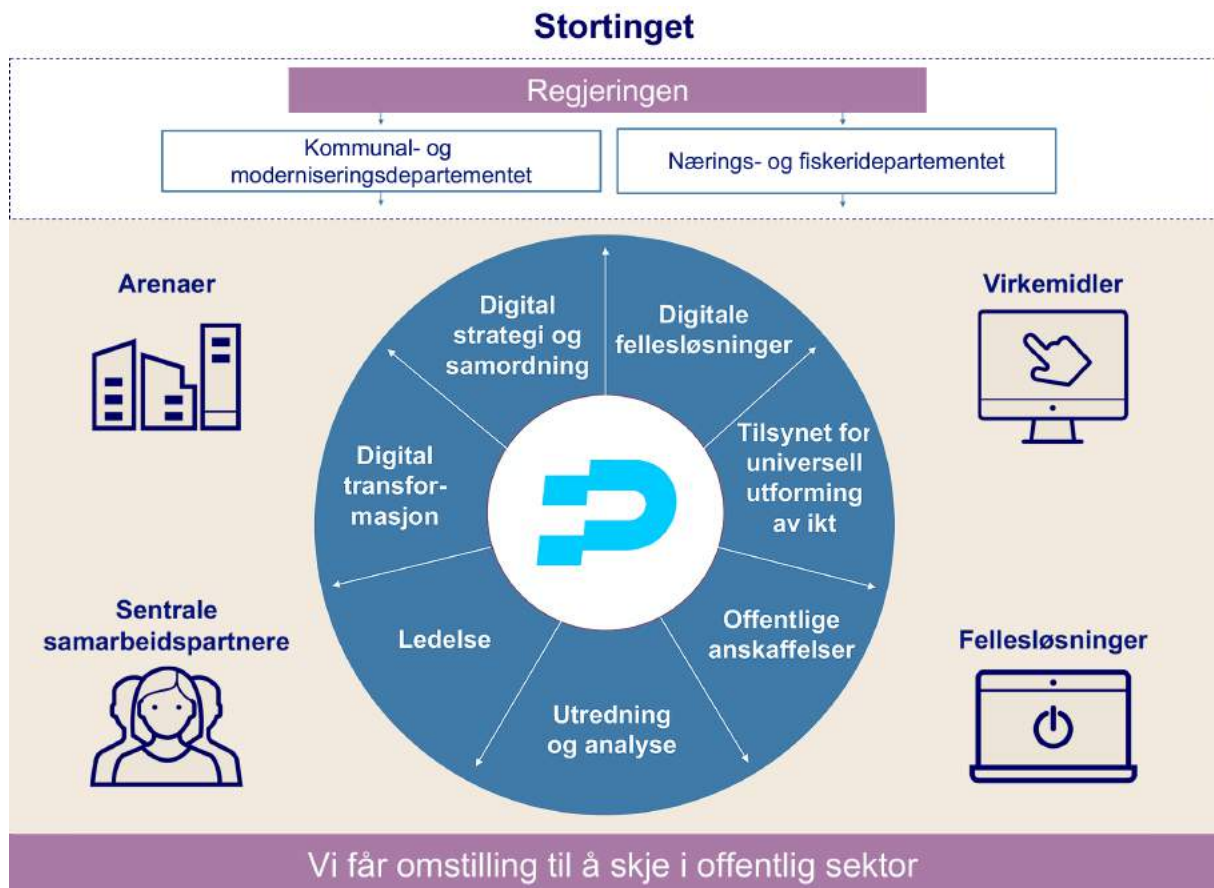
Stortinget

Regjeringen

Kommunal- og moderniseringsdepartementet

Nærings- og fiskeridepartementet

Arenaer

Virkemidler

Digital strategi og samordning

Digitale fellesløsninger

Tilsynet for universell utforming av ikt

Offentlige anskaffelser

Utredning og analyse

Ledelse

Digital transformasjon

Sentrale samarbeidspartnere

Fellesløsninger

Vi får omstilling til å skje i offentlig sektor